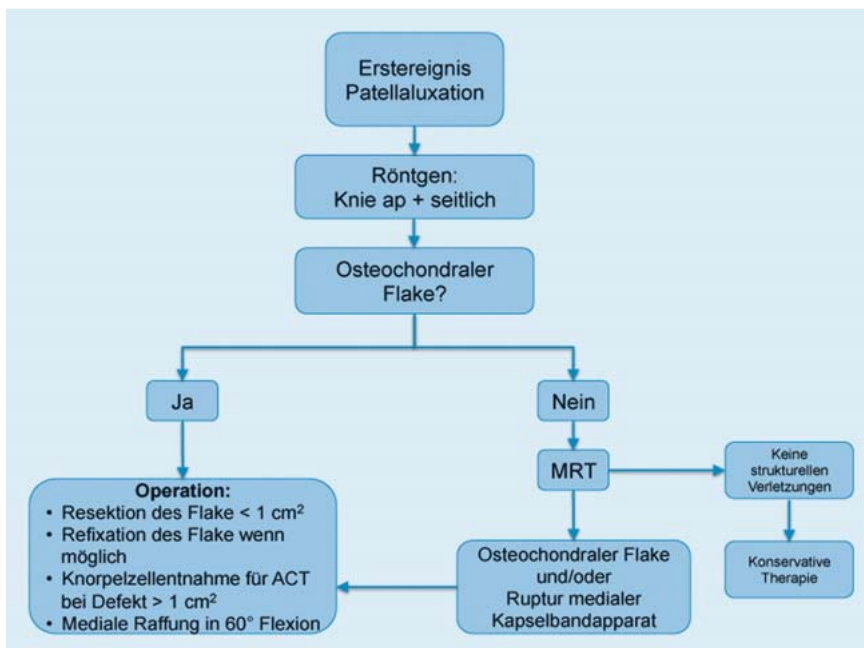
Erstereignis Patellaluxation

Röntgen: Knie ap + seitlich

Osteochondraler Flake?

Ja

Nein

MRT

Keine strukturellen Verletzungen

Konservative Therapie

Operation:
• Resektion des Flake < $1 \text{ cm}^2$
• Refixation des Flake wenn möglich
• Knorpelzellentnahme für ACT bei Defekt > $1 \text{ cm}^2$
• Mediale Raffung in 60° Flexion

Osteochondraler Flake und/oder Ruptur medialer Kapselbandapparat